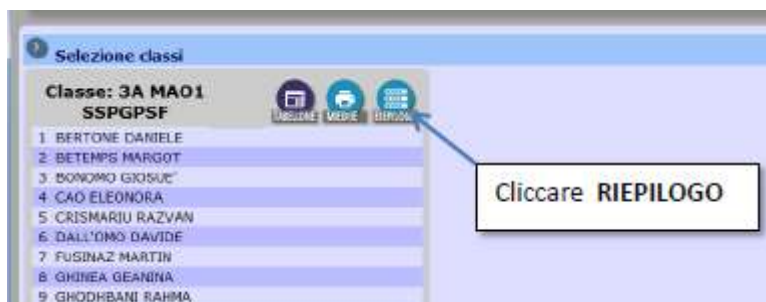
Selezione classi

Classe: 3A MAO1 SSPGPSF

TABELLONE MEDIE RIEPILOGO

1 BERTONE DANIELE
2 BETEMPS MARGOT
3 BONOMO GIOSUE'
4 CAO ELEONORA
5 CRISMARIU RAZVAN
6 DALL'OMO DAVIDE
7 FUSINAZ MARTIN
8 GHINEA GEANINA
9 GHODHBANI RAHMA

Cliccare **RIEPILOGO**